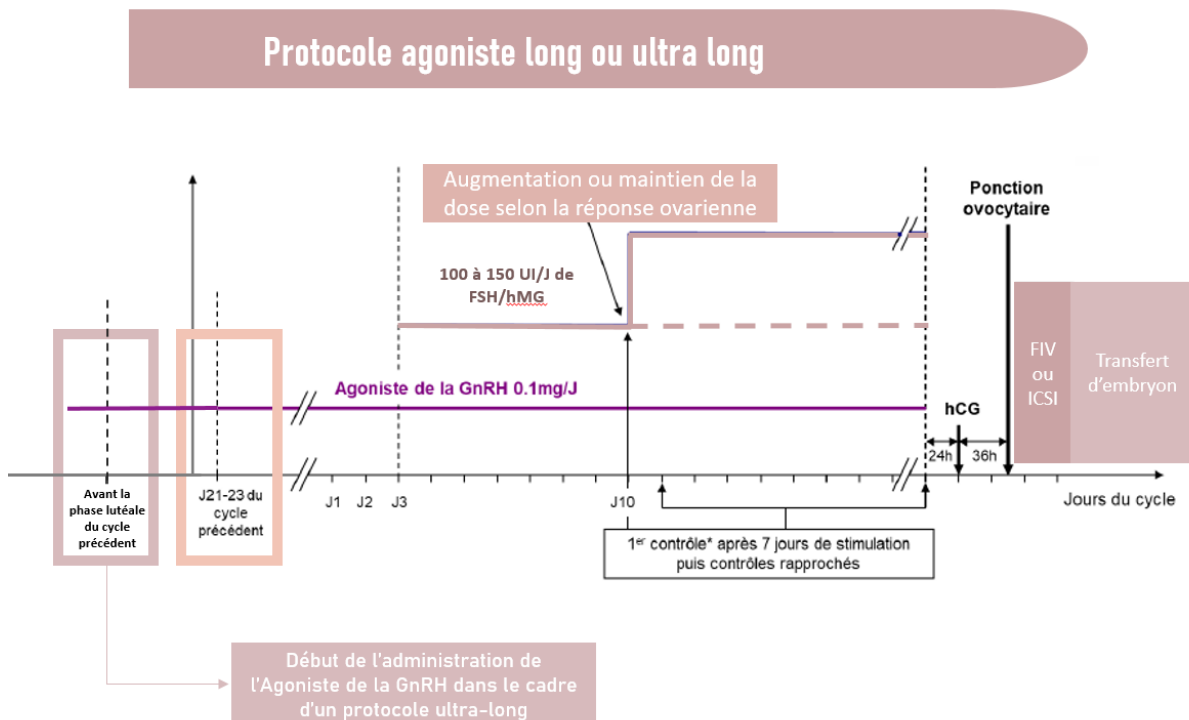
Protocole agoniste long ou ultra long

Augmentation ou maintien de la dose selon la réponse ovarienne

Ponction ovocytaire

100 à 150 UI/J de FSH/hMG

FIV ou ICSI

Transfert d'embryon

Agoniste de la GnRH 0.1mg/J

hCG

24h

36h

Avant la phase lutéale du cycle précédent

J21-23 du cycle précédent

J1 J2 J3

J10

Jours du cycle

1$^{er}$ contrôle* après 7 jours de stimulation puis contrôles rapprochés

Début de l'administration de l'Agoniste de la GnRH dans le cadre d'un protocole ultra-long